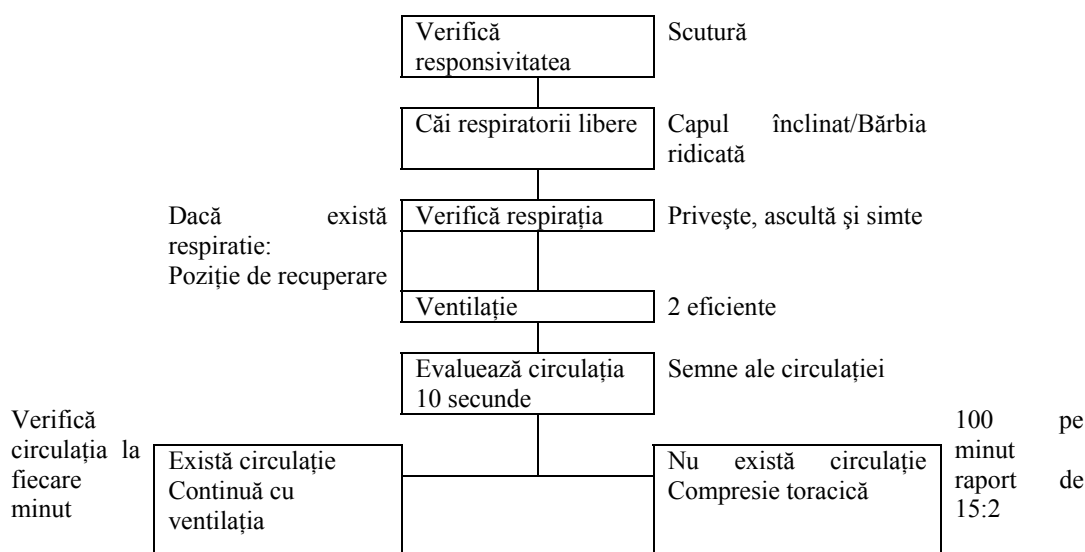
Verifică responsivitatea

Scutură

Căi respiratorii libere

Capul înclinat/Bărbia ridicată

Dacă există respiratie: Poziție de recuperare

Verifică respirația

Privește, ascultă şi simte

Ventilație

2 eficiente

Evaluează circulația 10 secunde

Semne ale circulației

Verifică circulația la fiecare minut

Există circulație Continuă cu ventilația

Nu există circulație Compresie toracică

100 pe minut raport de 15:2